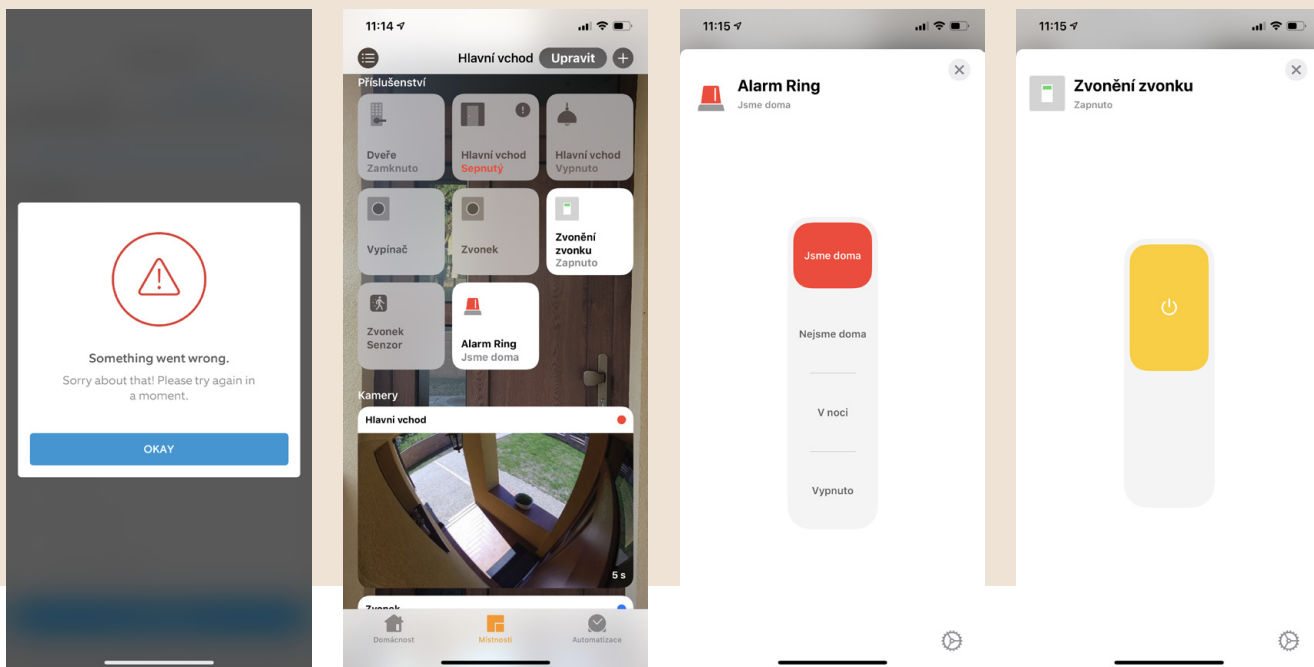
Something went wrong.
Sorry about that! Please try again in a moment.
OKAY

11:14
Hlavní vchod Upravit
Příslušenství
Dveře
Zamknuto
Hlavní vchod
Sepnutý
Hlavní vchod
Vypnuto
Vypínač
Zvonek
Zvonění zvonku
Zapnuto
Zvonek Senzor
Alarm Ring
Jsme doma
Kamery
Hlavní vchod
5 s
Zvonek
Domácnost
Místnosti
Automatizace

11:15
Alarm Ring
Jsme doma
Jsme doma
Nejsme doma
V noci
Vypnuto

11:15
Zvonění zvonku
Zapnuto